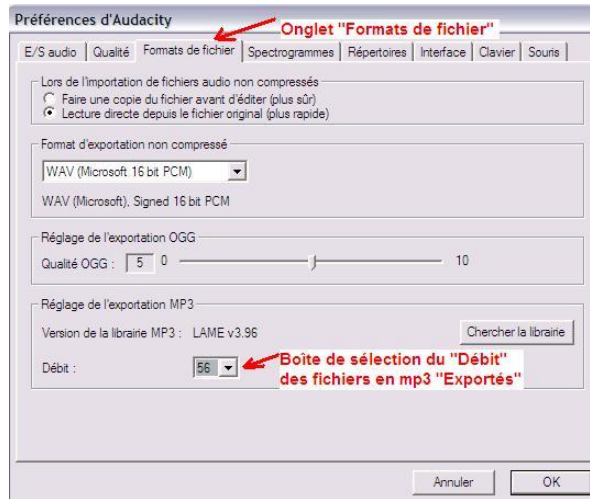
Préférences d'Audacity

Onglet "Formats de fichier"

E/S audio | Qualité | Formats de fichier | Spectrogrammes | Répertoires | Interface | Clavier | Souris

Lors de l'importation de fichiers audio non compressés
Faire une copie du fichier avant d'éditer (plus sûr)
Lecture directe depuis le fichier original (plus rapide)

Format d'exportation non compressé
WAV (Microsoft 16 bit PCM)
WAV (Microsoft), Signed 16 bit PCM

Réglage de l'exportation OGG
Qualité OGG : 5 0 10

Réglage de l'exportation MP3
Version de la librairie MP3 : LAME v3.96
Chercher la librairie
Débit : 56

Boîte de sélection du "Débit" des fichiers en mp3 "Exportés"

Annuler OK